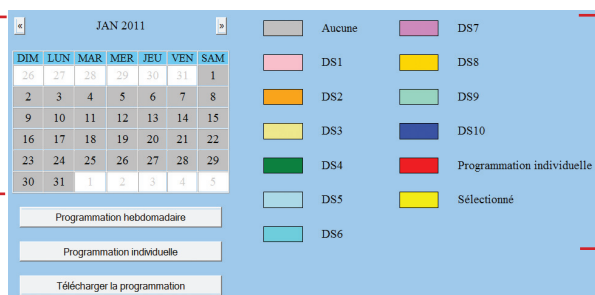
« JAN 2011 »

| DIM | LUN | MAR | MER | JEU | VEN | SAM |
|---|---|---|---|---|---|---|
| 26 | 27 | 28 | 29 | 30 | 31 | 1 |
| 2 | 3 | 4 | 5 | 6 | 7 | 8 |
| 9 | 10 | 11 | 12 | 13 | 14 | 15 |
| 16 | 17 | 18 | 19 | 20 | 21 | 22 |
| 23 | 24 | 25 | 26 | 27 | 28 | 29 |
| 30 | 31 | 1 | 2 | 3 | 4 | 5 |

Programmation hebdomadaire

Programmation individuelle

Télécharger la programmation

Aucune

DS1

DS2

DS3

DS4

DS5

DS6

DS7

DS8

DS9

DS10

Programmation individuelle

Sélectionné